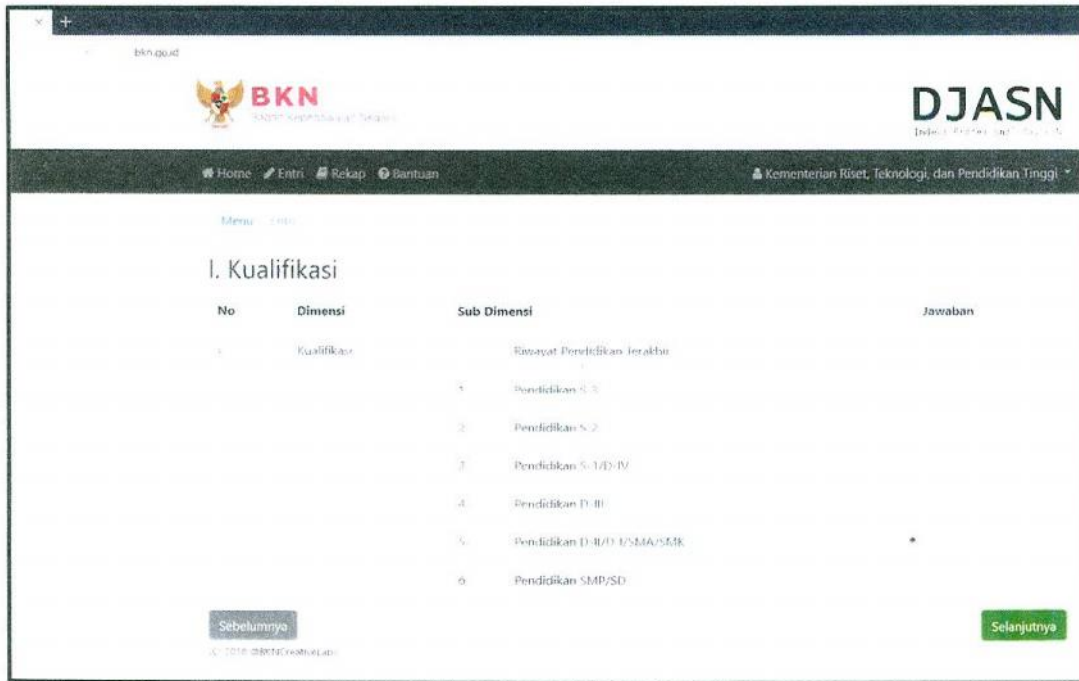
bkn.go.id

BKN
Badan Kepegawaian Negara

DJASN
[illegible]

Home Entri Rekap Bantuan

Kementerian Riset, Teknologi, dan Pendidikan Tinggi

Menu / Entri

I. Kualifikasi

| No | Dimensi | Sub Dimensi | | Jawaban |
|---|---|---|---|---|
| 1 | Kualifikasi | | Riwayat Pendidikan Terakhir | |
| | | 1 | Pendidikan S-3 | |
| | | 2 | Pendidikan S-2 | |
| | | 3 | Pendidikan S-1/D-IV | |
| | | 4 | Pendidikan D-III | |
| | | 5 | Pendidikan D-II/D-I/SMA/SMK | • |
| | | 6 | Pendidikan SMP/SD | |

Sebelumnya

Selanjutnya

© 2018 @BKNCreativeLab